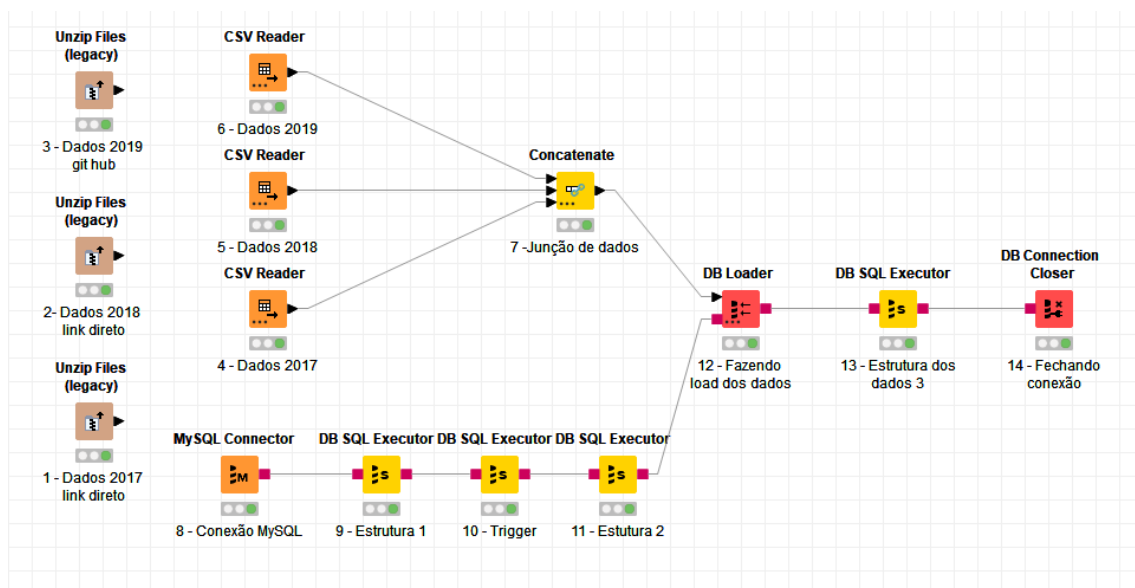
Unzip Files (legacy)

3 - Dados 2019 git hub

Unzip Files (legacy)

2- Dados 2018 link direto

Unzip Files (legacy)

1 - Dados 2017 link direto

CSV Reader

6 - Dados 2019

CSV Reader

5 - Dados 2018

CSV Reader

4 - Dados 2017

Concatenate

7 -Junção de dados

DB Loader

12 - Fazendo load dos dados

DB SQL Executor

13 - Estrutura dos dados 3

DB Connection Closer

14 - Fechando conexão

MySQL Connector

8 - Conexão MySQL

DB SQL Executor

9 - Estrutura 1

DB SQL Executor

10 - Trigger

DB SQL Executor

11 - Estutura 2